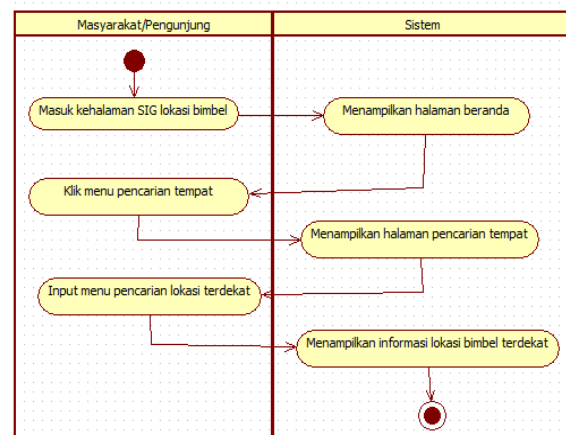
Masyarakat/Pengunjung

Sistem

Masuk kehalaman SIG lokasi bimbel

Menampilkan halaman beranda

Klik menu pencarian tempat

Menampilkan halaman pencarian tempat

Input menu pencarian lokasi terdekat

Menampilkan informasi lokasi bimbel terdekat